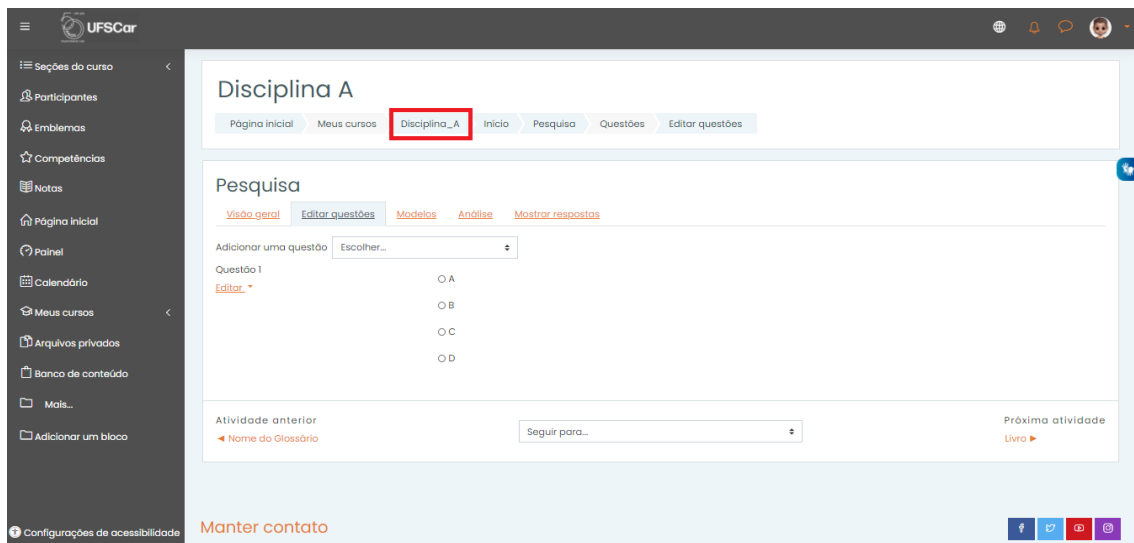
UFSCar

Seções do curso
Participantes
Emblemas
Competências
Notas
Página inicial
Painel
Calendário
Meus cursos
Arquivos privados
Banco de conteúdo
Mais...
Adicionar um bloco
Configurações de acessibilidade

Disciplina A

Página inicial | Meus cursos | Disciplina_A | Início | Pesquisa | Questões | Editar questões

Pesquisa

Visão geral | Editar questões | Modelos | Análise | Mostrar respostas

Adicionar uma questão Escolher...

Questão 1
Editar

A
B
C
D

Atividade anterior
◄ Nome do Glossário

Seguir para...

Próxima atividade
Livro ►

Manter contato